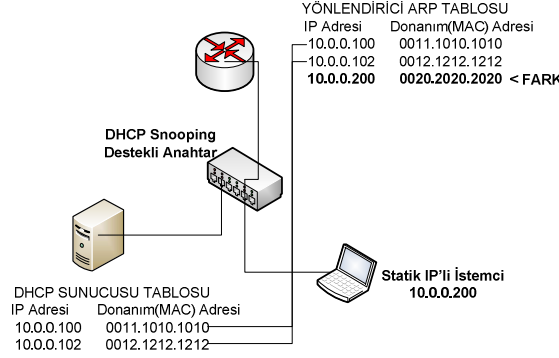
YÖNLENDİRİCİ ARP TABLOSU

| IP Adresi | Donanım(MAC) Adresi |
|---|---|
| 10.0.0.100 | 0011.1010.1010 |
| 10.0.0.102 | 0012.1212.1212 |
| **10.0.0.200** | **0020.2020.2020** |

< FARK

DHCP Snooping Destekli Anahtar

Statik IP'li İstemci
10.0.0.200

DHCP SUNUCUSU TABLOSU

| IP Adresi | Donanım(MAC) Adresi |
|---|---|
| 10.0.0.100 | 0011.1010.1010 |
| 10.0.0.102 | 0012.1212.1212 |